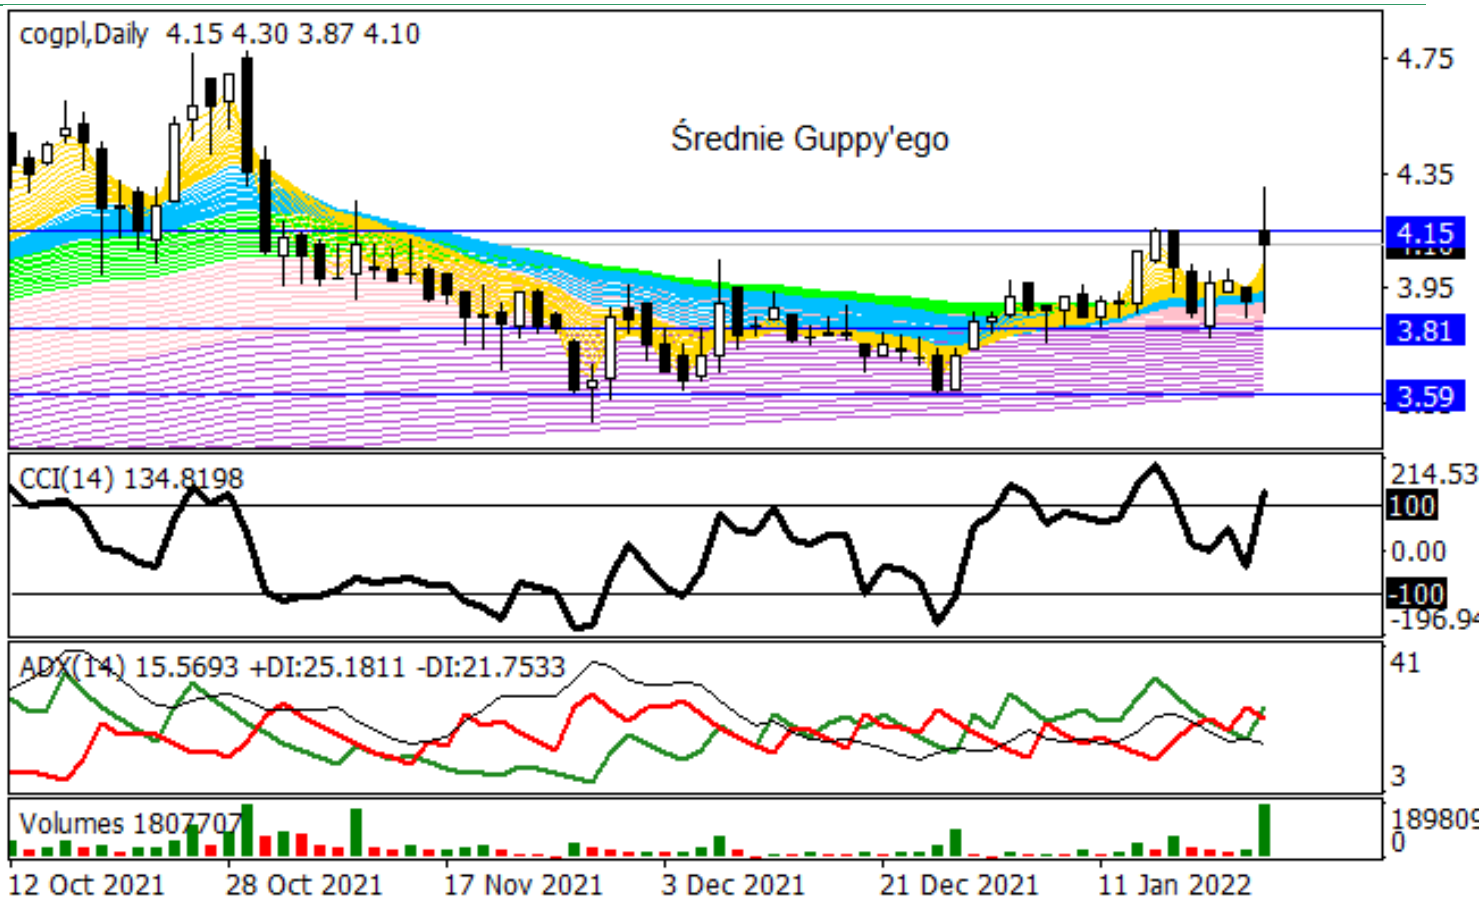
cogpl,Daily 4.15 4.30 3.87 4.10

Średnie Guppy'ego

4.75
4.35
4.15
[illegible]
3.95
3.81
3.59

CCI(14) 134.8198

214.53
100
0.00
-100
-196.94

ADX(14) 15.5693 +DI:25.1811 -DI:21.7533

41
3

Volumes 1807707

189809
0

12 Oct 2021
28 Oct 2021
17 Nov 2021
3 Dec 2021
21 Dec 2021
11 Jan 2022